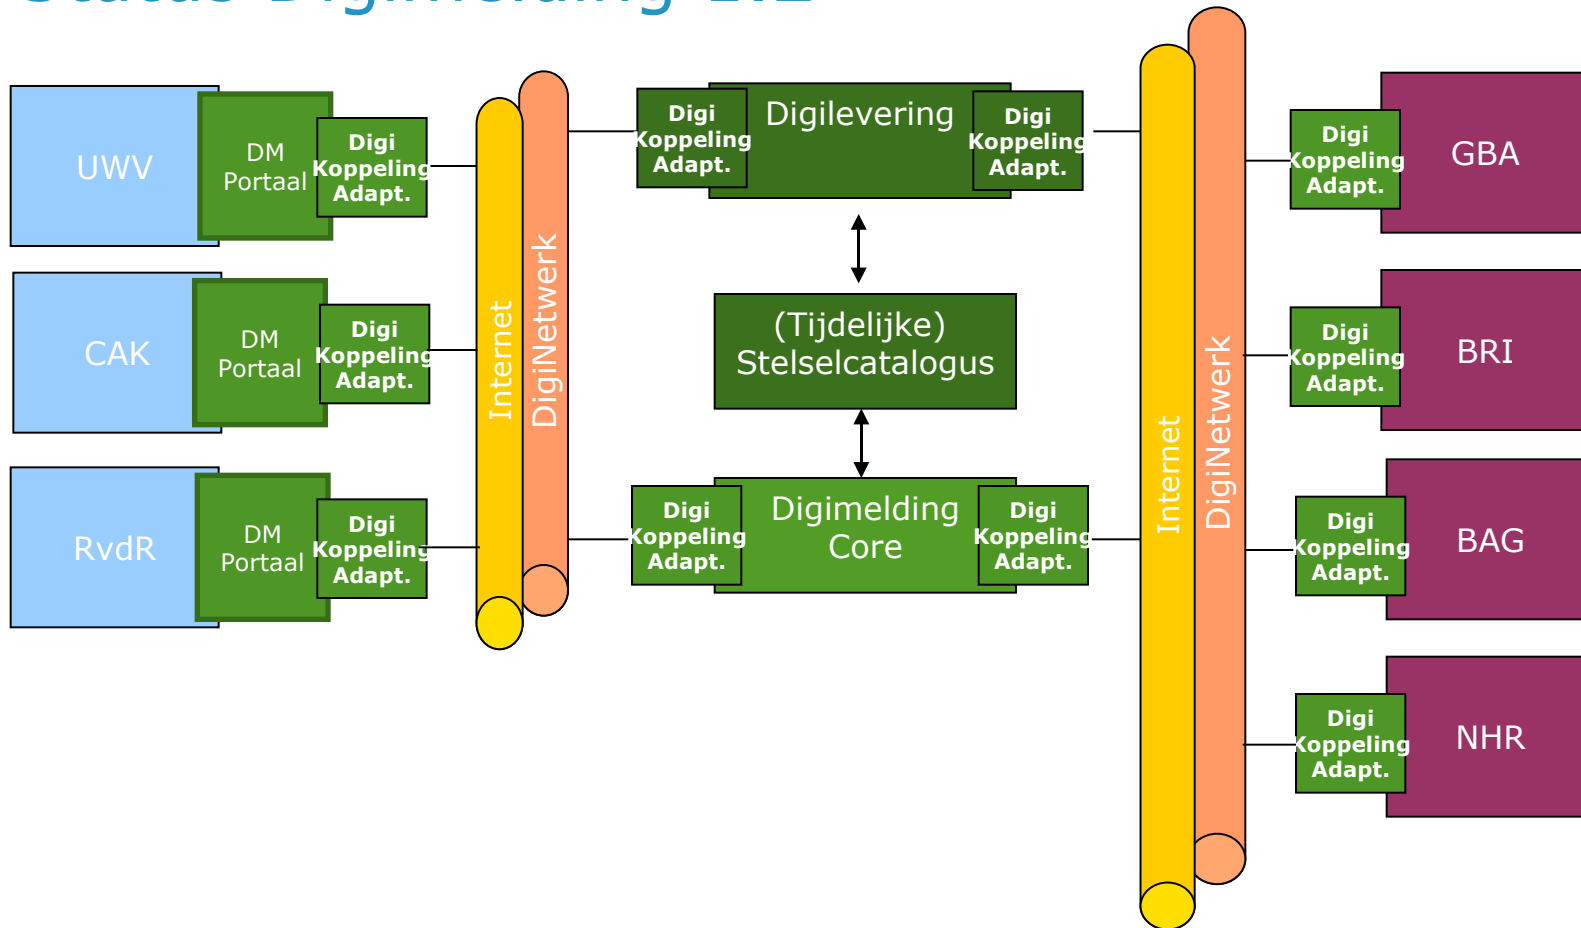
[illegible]

UWV

DM Portaal

Digi Koppeling Adapt.

CAK

DM Portaal

Digi Koppeling Adapt.

RvdR

DM Portaal

Digi Koppeling Adapt.

Internet

DigiNetwerk

Digi Koppeling Adapt.

Digilevering

Digi Koppeling Adapt.

(Tijdelijke) Stelselcatalogus

Digi Koppeling Adapt.

Digimelding Core

Digi Koppeling Adapt.

Internet

DigiNetwerk

Digi Koppeling Adapt.

GBA

Digi Koppeling Adapt.

BRI

Digi Koppeling Adapt.

BAG

Digi Koppeling Adapt.

NHR